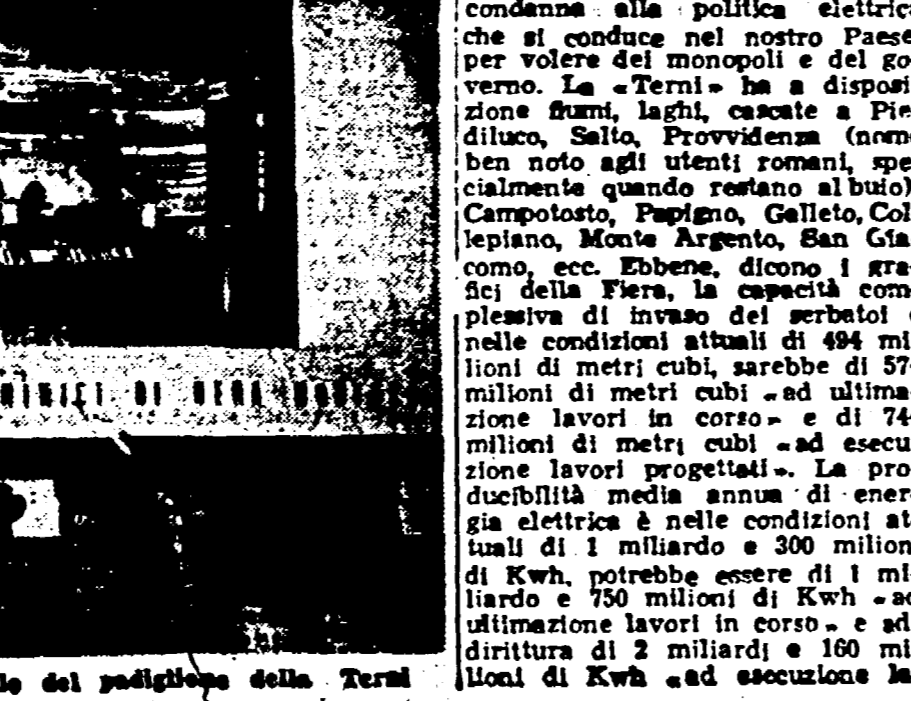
condanna alla politica elettric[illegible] che si conduce nel nostro Paese per volere dei monopoli e del governo. La «Terni» ha a disposizione fiumi, laghi, cascate a Piediluco, Salto, Provvidenza (nome ben noto agli utenti romani, specialmente quando restano al buio), Campotosto, Papigno, Galleto, Collepiano, Monte Argento, San Giacomo, ecc. Ebbene, dicono i grafici della Fiera, la capacità complessiva di invaso dei serbatoi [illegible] nelle condizioni attuali di 494 milioni di metri cubi, sarebbe di 57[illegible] milioni di metri cubi «ad ultimazione lavori in corso» e di 74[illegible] milioni di metri cubi «ad esecuzione lavori progettati». La producibilità media annua di energia elettrica è nelle condizioni attuali di 1 miliardo e 300 milion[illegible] di Kwh, potrebbe essere di 1 miliardo e 750 milioni di Kwh «a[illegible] ultimazione lavori in corso» e addirittura di 2 miliardi e 160 milioni di Kwh «ad esecuzione la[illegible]

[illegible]le del padiglione della Terni